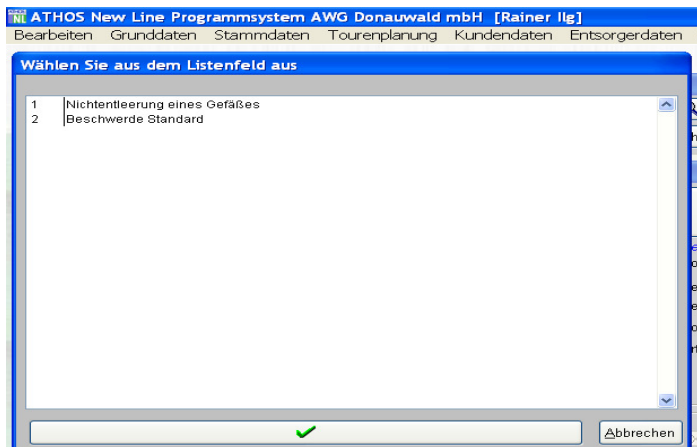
NL ATHOS New Line Programmsystem AWG Donauwald mbH [Rainer Ilg]
Bearbeiten Grunddaten Stammdaten Tourenplanung Kundendaten Entsorgerdaten

Wählen Sie aus dem Listenfeld aus

| | |
|---|---|
| 1 | Nichtentleerung eines Gefäßes |
| 2 | Beschwerde Standard |

Abbrechen